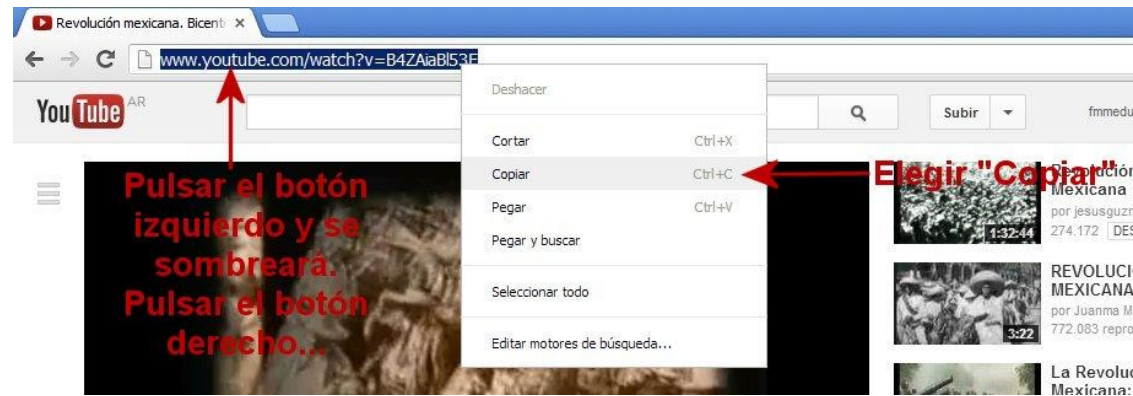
Revolución mexicana. Bicent ×

www.youtube.com/watch?v=B4ZAiaBl53E

YouTube AR

Subir

fmmedu

Deshacer

Cortar Ctrl+X

Copiar Ctrl+C

Pegar Ctrl+V

Pegar y buscar

Seleccionar todo

Editar motores de búsqueda...

Pulsar el botón izquierdo y se sombreará. Pulsar el botón derecho...

Elegir "Copiar"

Revolución Mexicana

por jesusguzm

274.172 DES

1:32:44

REVOLUCI MEXICANA

por Juanma M

772.083 repro

3:22

La Revoluc Mexicana: